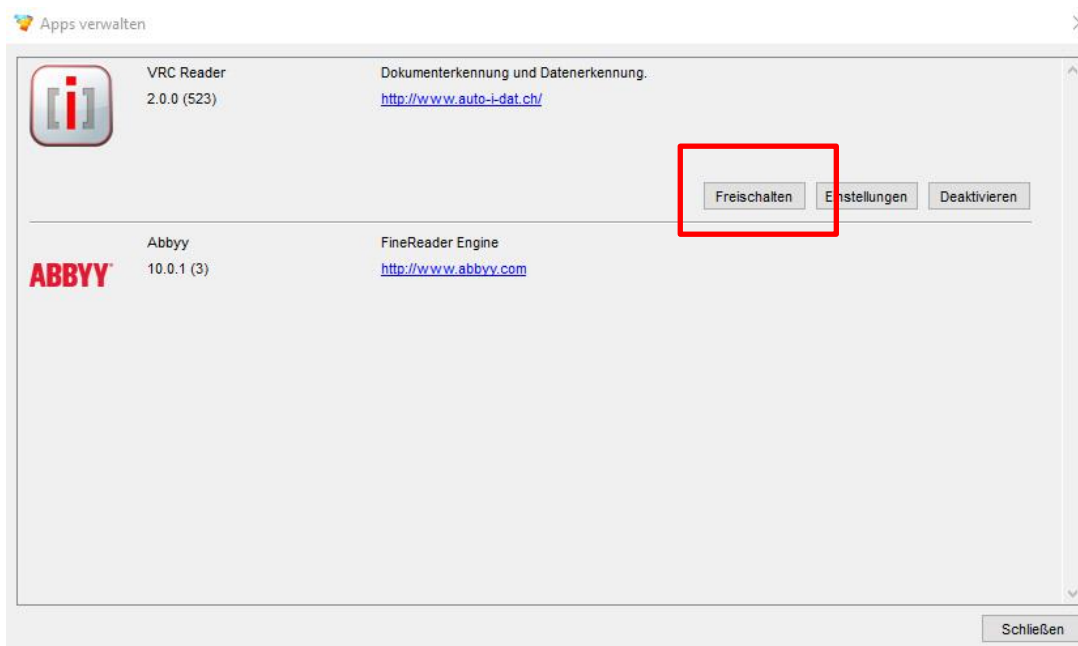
Apps verwalten

[i]

VRC Reader
2.0.0 (523)

Dokumenterkennung und Datenerkennung.
http://www.auto-i-dat.ch/

Freischalten Einstellungen Deaktivieren

ABBYY

Abbyy
10.0.1 (3)

FineReader Engine
http://www.abbyy.com

Schließen